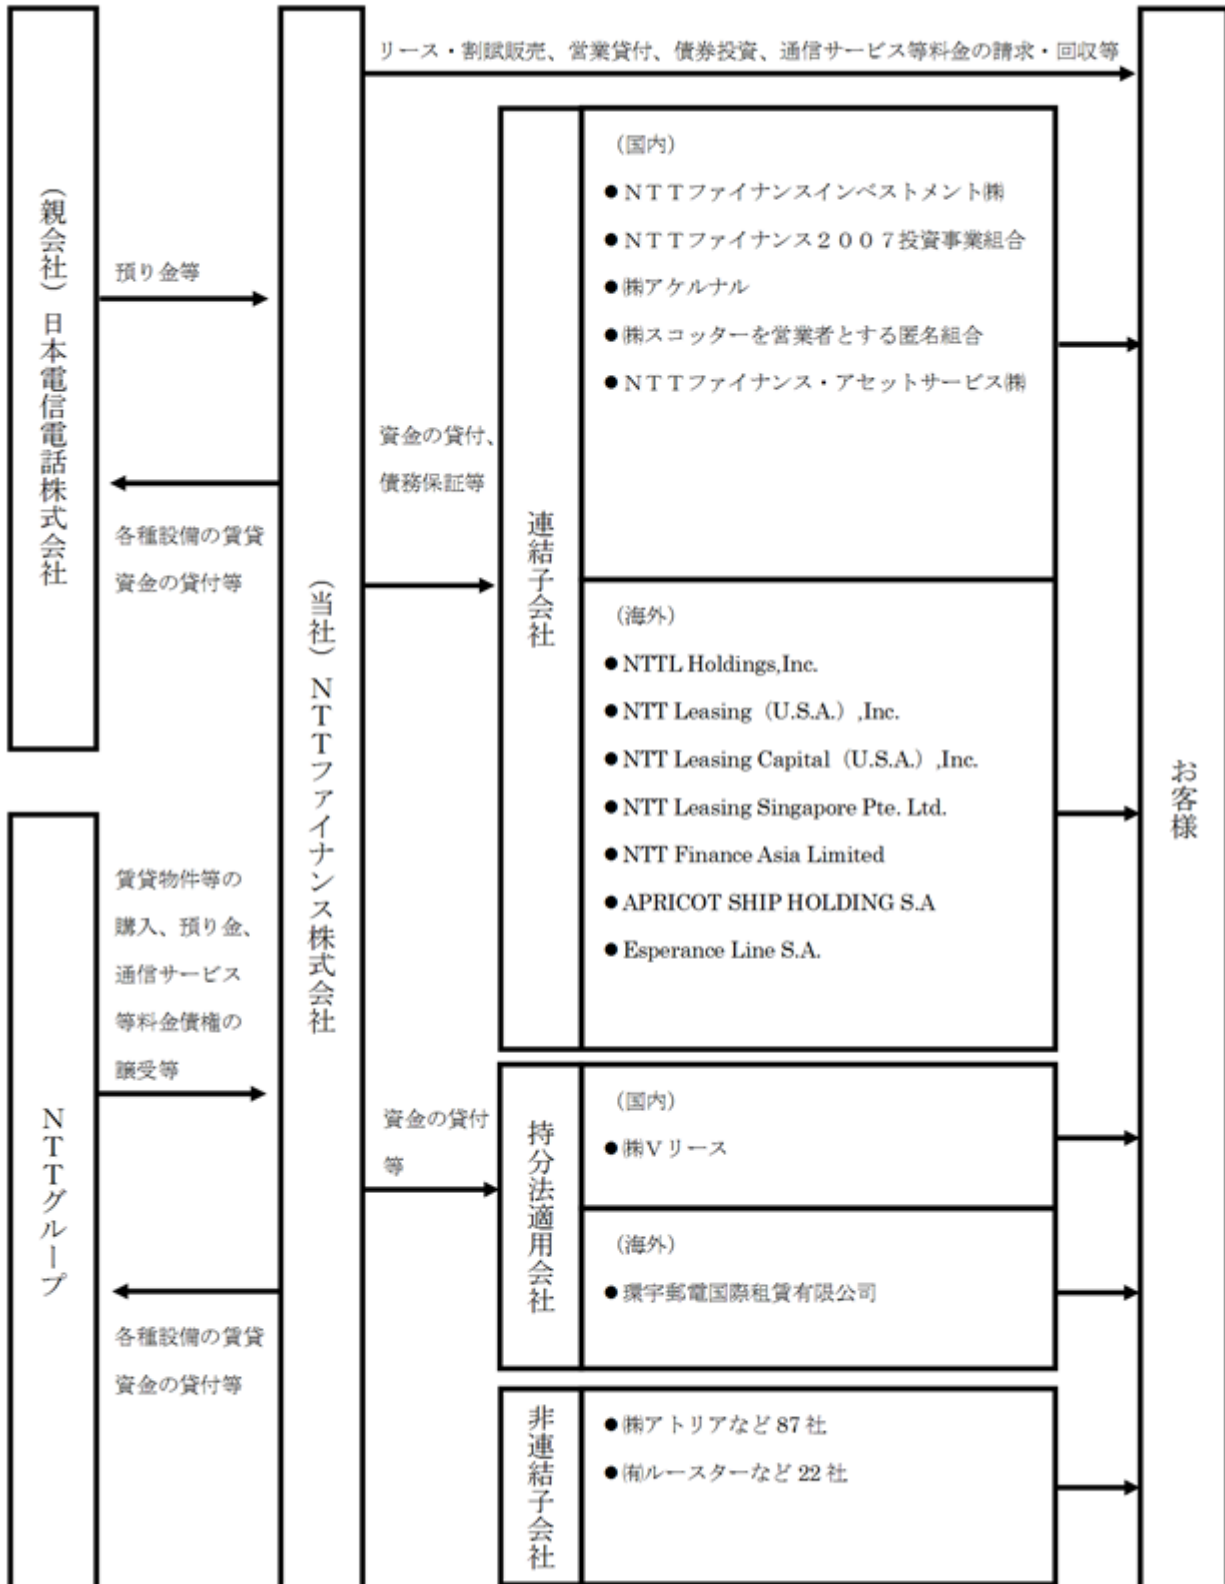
(親会社) 日本電信電話株式会社

預り金等

各種設備の賃貸
資金の貸付等

NTTグループ

賃貸物件等の
購入、預り金、
通信サービス
等料金債権の
譲受等

各種設備の賃貸
資金の貸付等

(当社) NTTファイナンス株式会社

リース・割賦販売、営業貸付、債券投資、通信サービス等料金の請求・回収等

資金の貸付、
債務保証等

連結子会社

(国内)
●NTTファイナンスインベストメント㈱
●NTTファイナンス2007投資事業組合
●㈱アケルナル
●㈱スコッターを営業者とする匿名組合
●NTTファイナンス・アセットサービス㈱

(海外)
●NTTL Holdings,Inc.
●NTT Leasing (U.S.A.) ,Inc.
●NTT Leasing Capital (U.S.A.) ,Inc.
●NTT Leasing Singapore Pte. Ltd.
●NTT Finance Asia Limited
●APRICOT SHIP HOLDING S.A
●Esperance Line S.A.

資金の貸付
等

持分法適用会社

(国内)
●㈱Vリース

(海外)
●環宇郵電国際租賃有限公司

非連結子会社

●㈱アトリアなど 87 社
●㈲ルースターなど 22 社

お客様